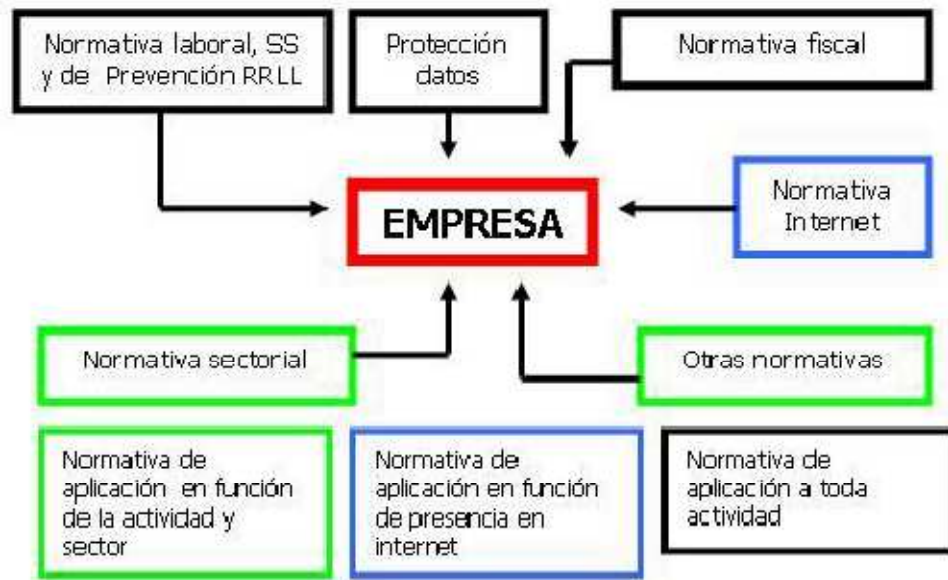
Normativa laboral, SS y de Prevención RRLL

Protección datos

Normativa fiscal

EMPRESA

Normativa Internet

Normativa sectorial

Otras normativas

Normativa de aplicación en función de la actividad y sector

Normativa de aplicación en función de presencia en internet

Normativa de aplicación a toda actividad